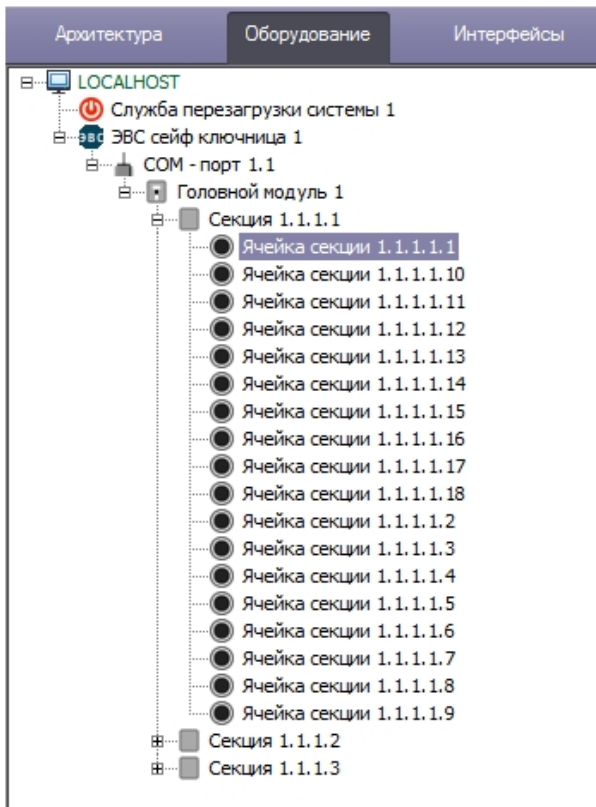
Архитектура Оборудование Интерфейсы

LOCALHOST
Служба перезагрузки системы 1
ЭВС ЭВС сейф ключница 1
COM - порт 1.1
Головной модуль 1
Секция 1.1.1.1
Ячейка секции 1.1.1.1.1
Ячейка секции 1.1.1.1.10
Ячейка секции 1.1.1.1.11
Ячейка секции 1.1.1.1.12
Ячейка секции 1.1.1.1.13
Ячейка секции 1.1.1.1.14
Ячейка секции 1.1.1.1.15
Ячейка секции 1.1.1.1.16
Ячейка секции 1.1.1.1.17
Ячейка секции 1.1.1.1.18
Ячейка секции 1.1.1.1.2
Ячейка секции 1.1.1.1.3
Ячейка секции 1.1.1.1.4
Ячейка секции 1.1.1.1.5
Ячейка секции 1.1.1.1.6
Ячейка секции 1.1.1.1.7
Ячейка секции 1.1.1.1.8
Ячейка секции 1.1.1.1.9
Секция 1.1.1.2
Секция 1.1.1.3